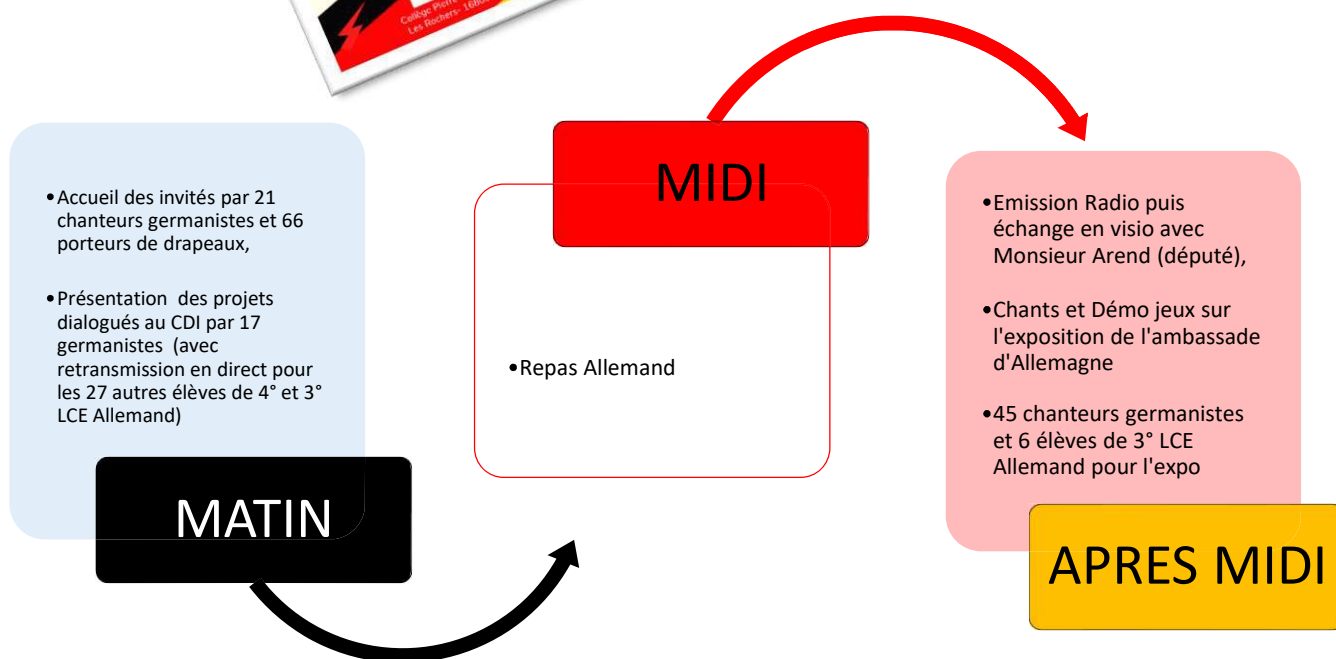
Collège Pierre
Les Rochers- 1680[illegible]

•Accueil des invités par 21 chanteurs germanistes et 66 porteurs de drapeaux,

•Présentation des projets dialogués au CDI par 17 germanistes (avec retransmission en direct pour les 27 autres élèves de 4° et 3° LCE Allemand)

MATIN

MIDI

•Repas Allemand

•Emission Radio puis échange en visio avec Monsieur Arend (député),

•Chants et Démo jeux sur l'exposition de l'ambassade d'Allemagne

•45 chanteurs germanistes et 6 élèves de 3° LCE Allemand pour l'expo

APRES MIDI